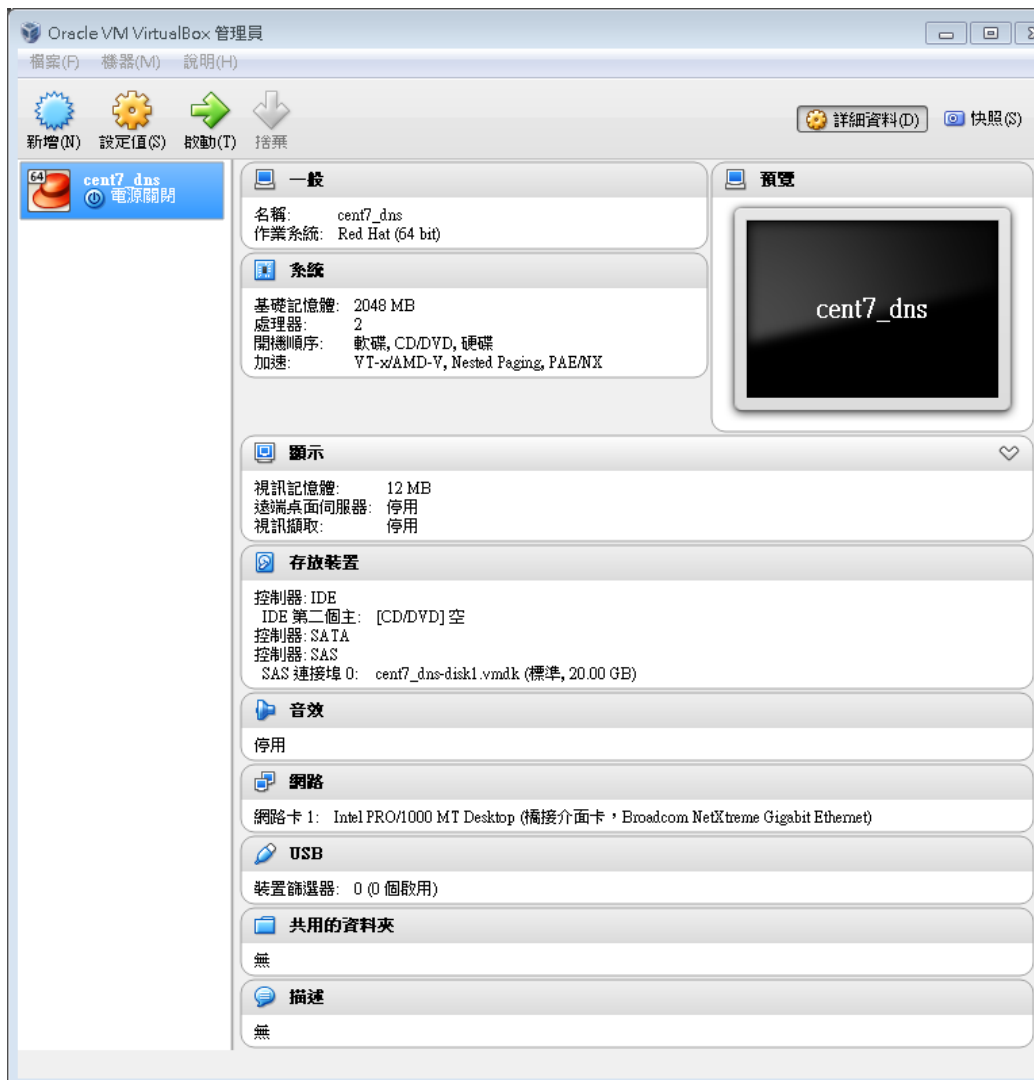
Oracle VM VirtualBox 管理員

檔案(F) 機器(M) 說明(H)

新增(N) 設定值(S) 啟動(T) 捨棄

詳細資料(D) 快照(S)

64
cent7_dns
電源關閉

一般

名稱: cent7_dns
作業系統: Red Hat (64 bit)

系統

基礎記憶體: 2048 MB
處理器: 2
開機順序: 軟碟, CD/DVD, 硬碟
加速: VT-x/AMD-V, Nested Paging, PAE/NX

預覽

cent7_dns

顯示

視訊記憶體: 12 MB
遠端桌面伺服器: 停用
視訊擷取: 停用

存放裝置

控制器: IDE
IDE 第二個主: [CD/DVD] 空
控制器: SATA
控制器: SAS
SAS 連接埠 0: cent7_dns-disk1.vmdk (標準, 20.00 GB)

音效

停用

網路

網路卡 1: Intel PRO/1000 MT Desktop (橋接介面卡，Broadcom NetXtreme Gigabit Ethernet)

USB

裝置篩選器: 0 (0 個啟用)

共用的資料夾

無

描述

無